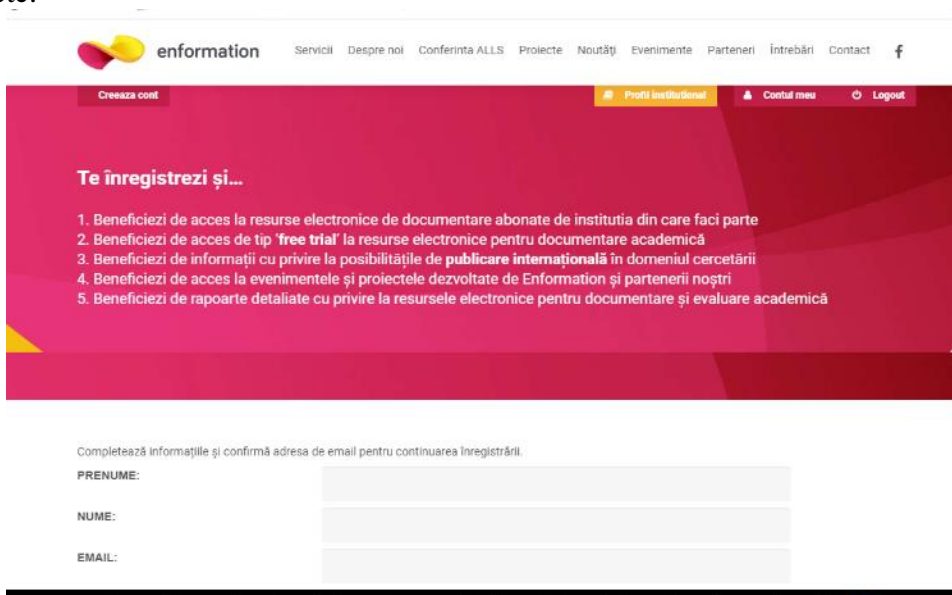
enformation

Servicii Despre noi Conferinta ALLS Proiecte Noutăți Evenimente Parteneri Întrebări Contact

Creeaza cont

Profil institutional

Contul meu

Logout

Te înregistrezi și...

1. Beneficiezi de acces la resurse electronice de documentare abonate de institutia din care faci parte
2. Beneficiezi de acces de tip 'free trial' la resurse electronice pentru documentare academică
3. Beneficiezi de informații cu privire la posibilitățile de publicare internațională în domeniul cercetării
4. Beneficiezi de acces la evenimentele și proiectele dezvoltate de Enformation și partenerii noștri
5. Beneficiezi de rapoarte detaliate cu privire la resursele electronice pentru documentare și evaluare academică

Completează informațiile și confirmă adresa de email pentru continuarea înregistrării.

PRENUME:

NUME:

EMAIL: